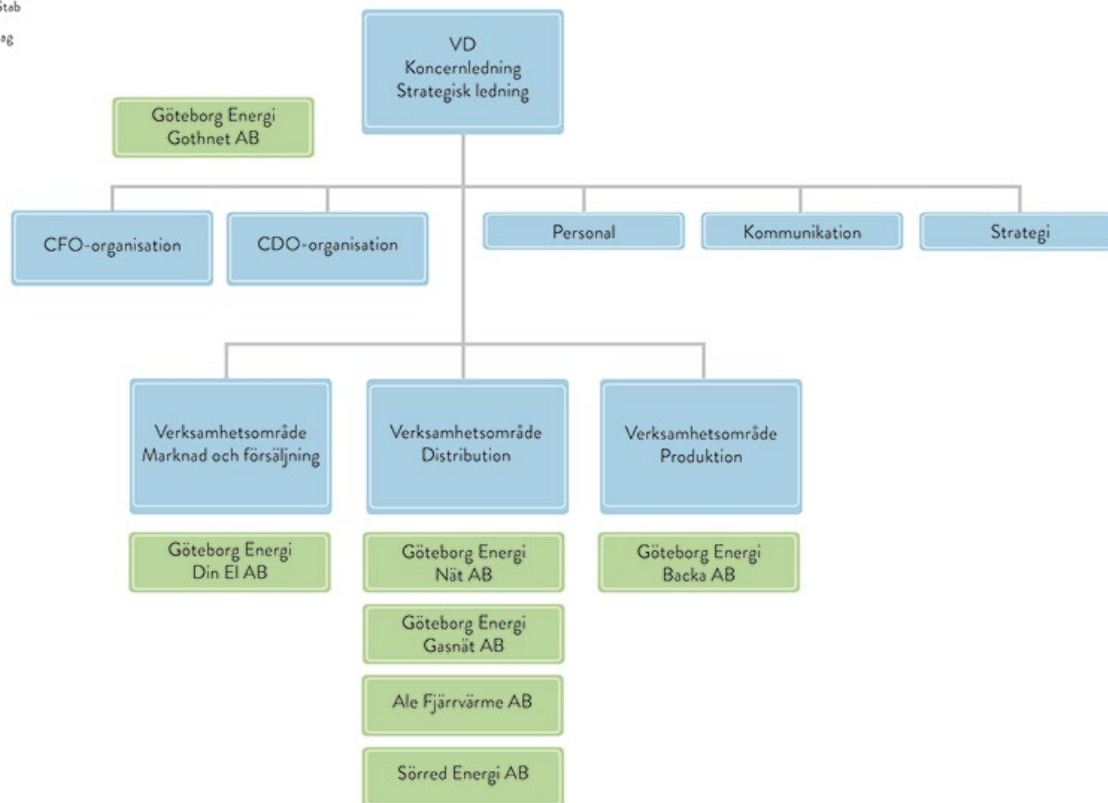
Stab
Bolag

VD
Koncernledning
Strategisk ledning

Göteborg Energi
Gothnet AB

CFO-organisation

CDO-organisation

Personal

Kommunikation

Strategi

Verksamhetsområde
Marknad och försäljning

Verksamhetsområde
Distribution

Verksamhetsområde
Produktion

Göteborg Energi
Din El AB

Göteborg Energi
Nät AB

Göteborg Energi
Gasnät AB

Ale Fjärrvärme AB

Sörred Energi AB

Göteborg Energi
Backa AB